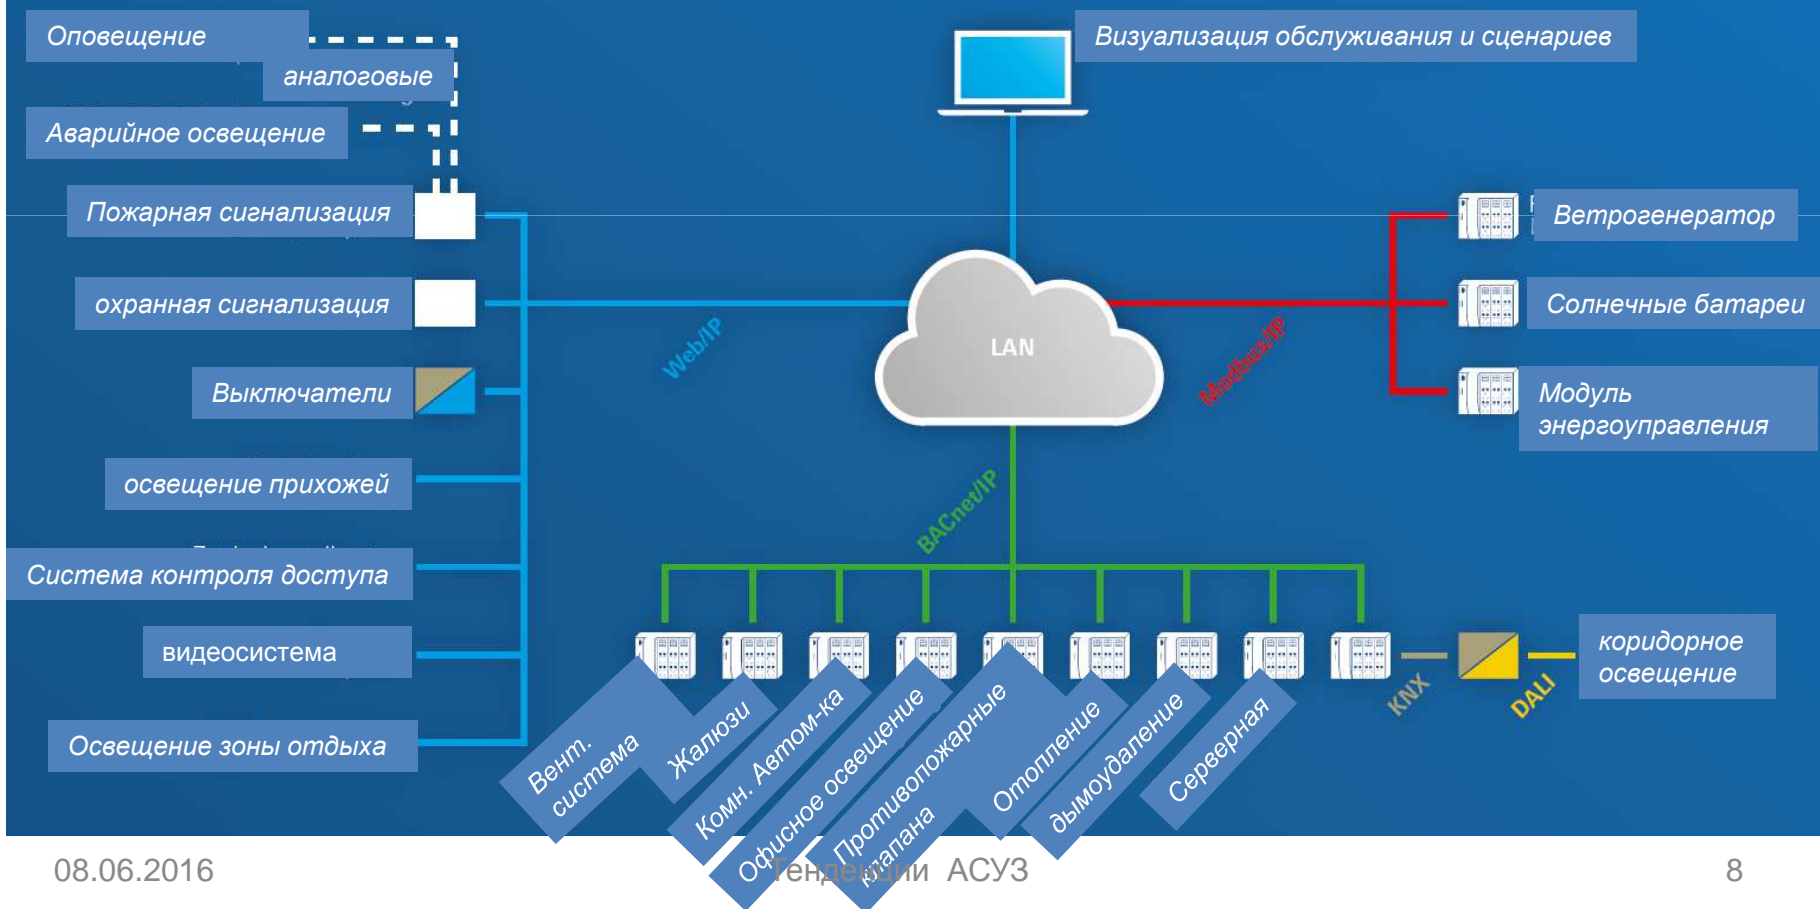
Оповещение

аналоговые

Аварийное освещение

Пожарная сигнализация

охранная сигнализация

Выключатели

освещение прихожей

Система контроля доступа

видеосистема

Освещение зоны отдыха

Визуализация обслуживания и сценариев

LAN

Web/IP

Modbus/IP

BACnet/IP

Ветрогенератор

Солнечные батареи

Модуль энергоуправления

коридорное освещение

KNX

DALI

Вент. система

Жалюзи

Комн. Автом-ка

Офисное освещение

Противопожарные клапана

Отопление

дымоудаление

Серверная

08.06.2016

Тенденции АСУЗ

8